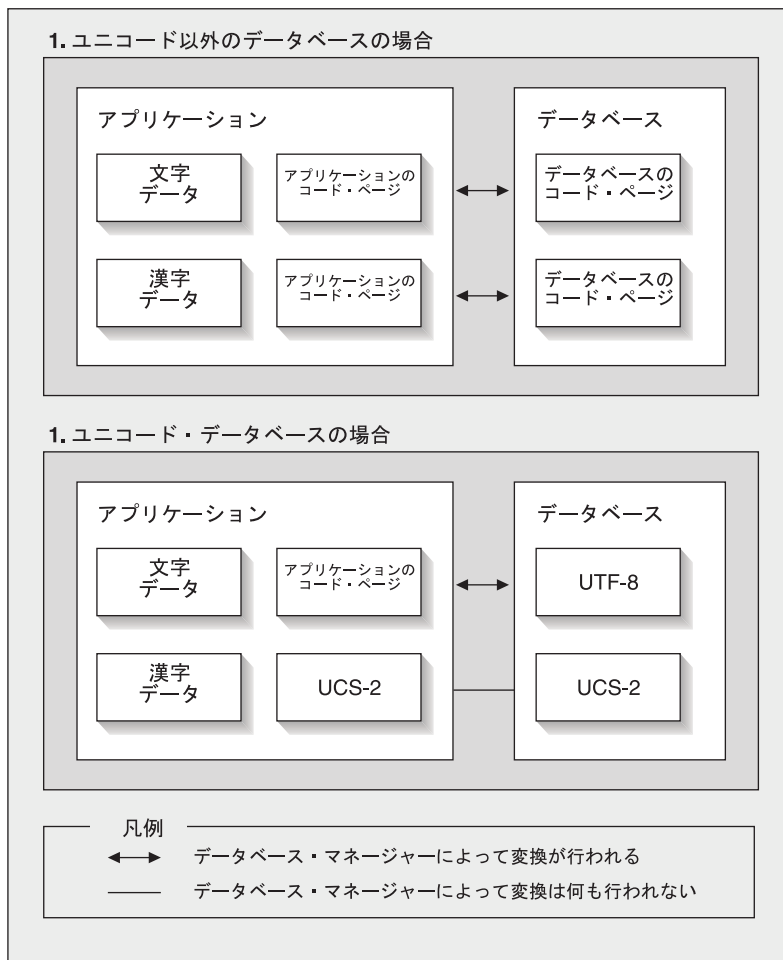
1. ユニコード以外のデータベースの場合

アプリケーション

文字データ

アプリケーションのコード・ページ

漢字データ

アプリケーションのコード・ページ

データベース

データベースのコード・ページ

データベースのコード・ページ

1. ユニコード・データベースの場合

アプリケーション

文字データ

アプリケーションのコード・ページ

漢字データ

UCS-2

データベース

UTF-8

UCS-2

凡例

データベース・マネージャーによって変換が行われる

データベース・マネージャーによって変換は何も行われない